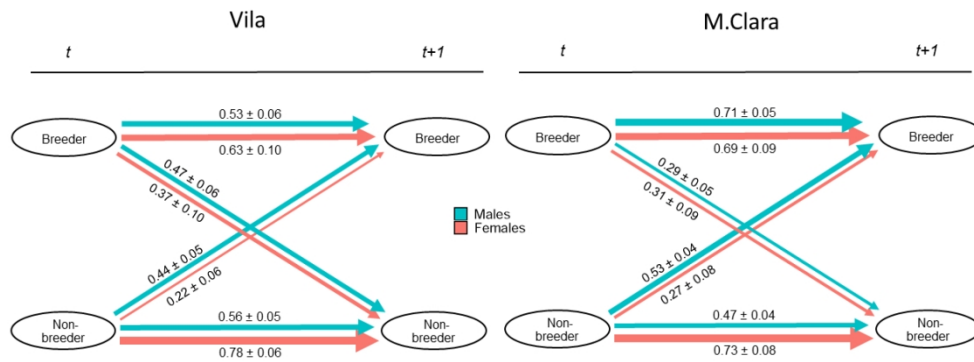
Vila

$t$ $t+1$

Breeder

0.53 ± 0.06

0.63 ± 0.10

Breeder

0.47 ± 0.06

0.37 ± 0.10

0.44 ± 0.05

0.22 ± 0.06

Non-breeder

0.56 ± 0.05

0.78 ± 0.06

Non-breeder

Males
Females

M.Clara

$t$ $t+1$

Breeder

0.71 ± 0.05

0.69 ± 0.09

Breeder

0.29 ± 0.05

0.31 ± 0.09

0.53 ± 0.04

0.27 ± 0.08

Non-breeder

0.47 ± 0.04

0.73 ± 0.08

Non-breeder